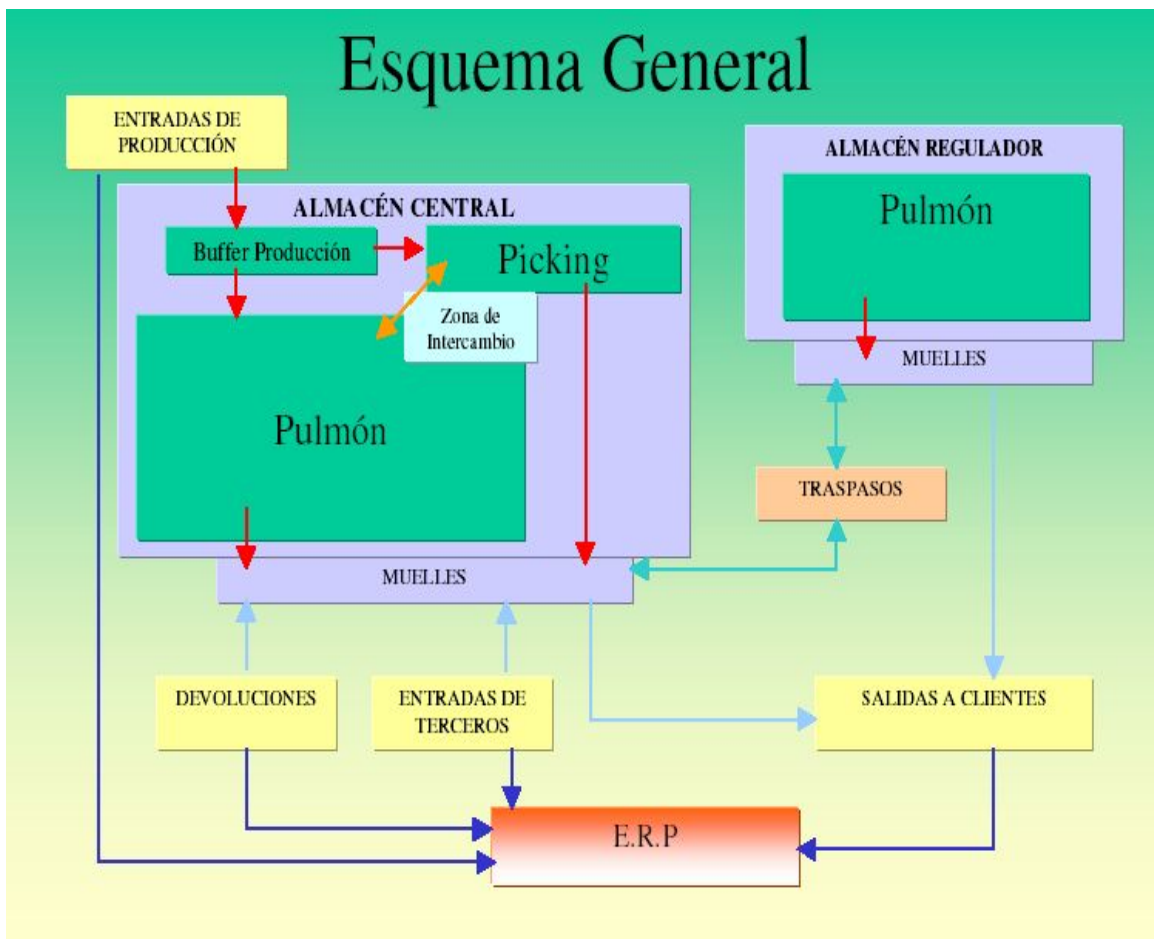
Esquema General

ENTRADAS DE PRODUCCIÓN

ALMACÉN CENTRAL

Buffer Producción

Picking

Zona de Intercambio

Pulmón

MUELLES

ALMACÉN REGULADOR

Pulmón

MUELLES

TRASPASOS

DEVOLUCIONES

ENTRADAS DE TERCEROS

SALIDAS A CLIENTES

E.R.P